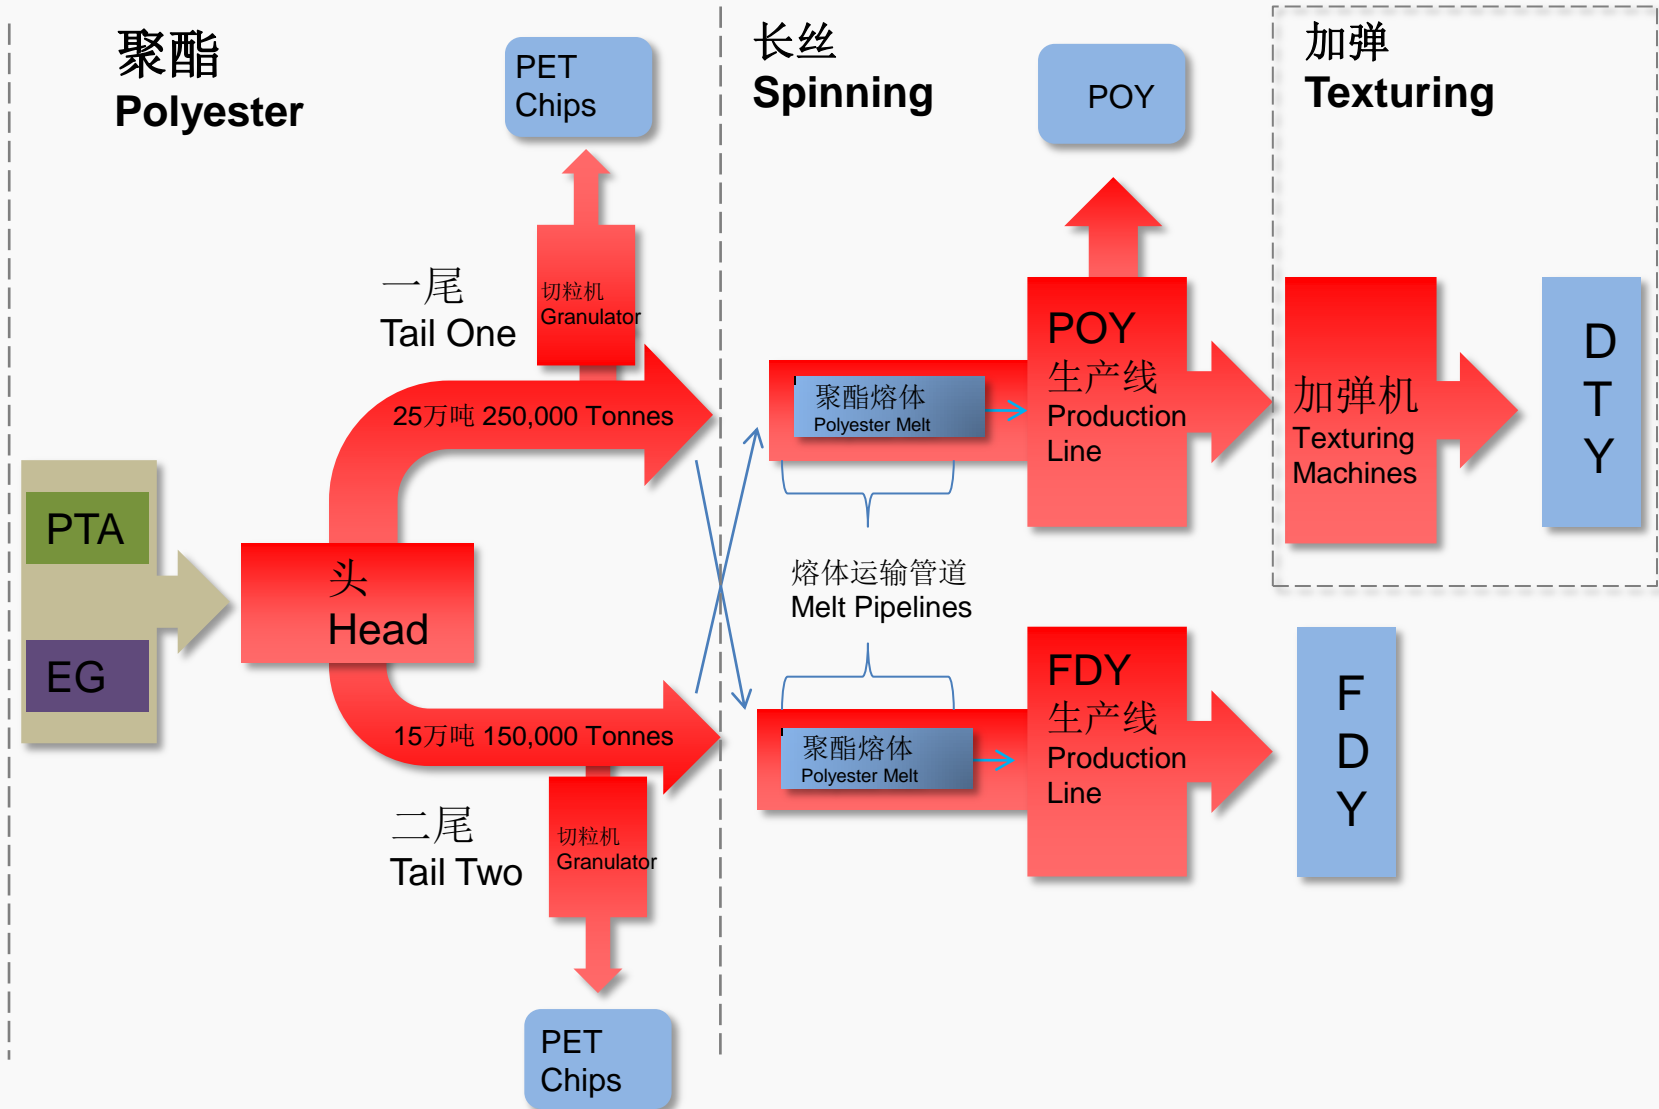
聚酯
Polyester

PET
Chips

长丝
Spinning

POY

加弹
Texturing

一尾
Tail One

切粒机
Granulator

25万吨 250,000 Tonnes

聚酯熔体
Polyester Melt

POY
生产线
Production
Line

加弹机
Texturing
Machines

D
T
Y

PTA

EG

头
Head

熔体运输管道
Melt Pipelines

FDY
生产线
Production
Line

F
D
Y

15万吨 150,000 Tonnes

聚酯熔体
Polyester Melt

二尾
Tail Two

切粒机
Granulator

PET
Chips